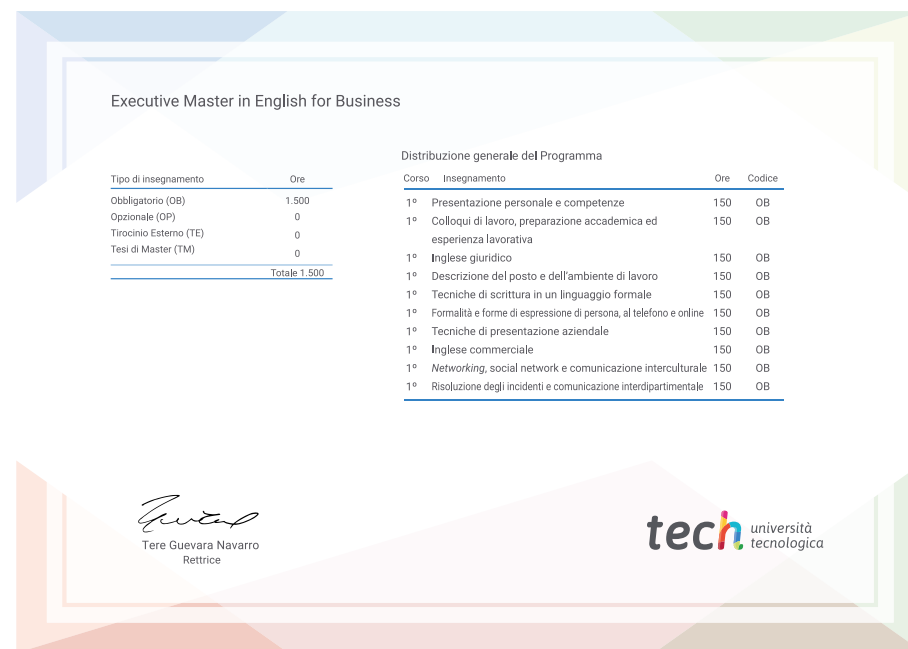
Executive Master in English for Business

| Tipo di insegnamento | Ore |
|---|---|
| Obbligatorio (OB) | 1.500 |
| Opzionale (OP) | 0 |
| Tirocinio Esterno (TE) | 0 |
| Tesi di Master (TM) | 0 |
| | Totale 1.500 |

Distribuzione generale del Programma

| Corso | Insegnamento | Ore | Codice |
|---|---|---|---|
| 1º | Presentazione personale e competenze | 150 | OB |
| 1º | Colloqui di lavoro, preparazione accademica ed esperienza lavorativa | 150 | OB |
| 1º | Inglese giuridico | 150 | OB |
| 1º | Descrizione del posto e dell'ambiente di lavoro | 150 | OB |
| 1º | Tecniche di scrittura in un linguaggio formale | 150 | OB |
| 1º | Formalità e forme di espressione di persona, al telefono e online | 150 | OB |
| 1º | Tecniche di presentazione aziendale | 150 | OB |
| 1º | Inglese commerciale | 150 | OB |
| 1º | Networking, social network e comunicazione interculturale | 150 | OB |
| 1º | Risoluzione degli incidenti e comunicazione interdipartimentale | 150 | OB |

Tere Guevara Navarro
Rettrice

tech università tecnologica